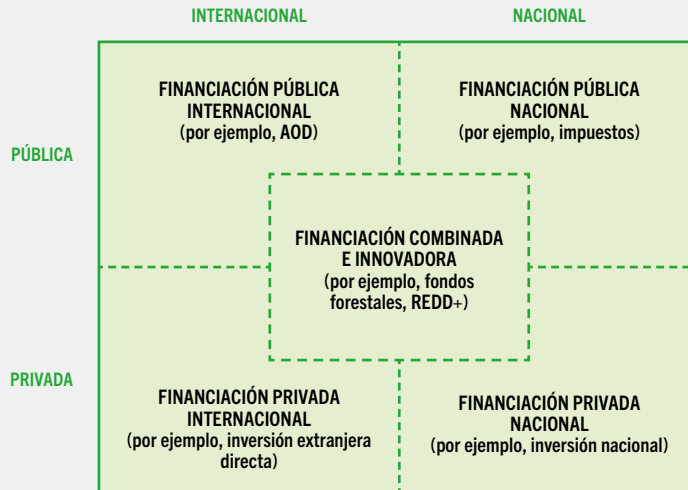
INTERNACIONAL

NACIONAL

PÚBLICA

PRIVADA

FINANCIACIÓN PÚBLICA INTERNACIONAL
(por ejemplo, AOD)

FINANCIACIÓN PÚBLICA NACIONAL
(por ejemplo, impuestos)

FINANCIACIÓN COMBINADA E INNOVADORA
(por ejemplo, fondos forestales, REDD+)

FINANCIACIÓN PRIVADA INTERNACIONAL
(por ejemplo, inversión extranjera directa)

FINANCIACIÓN PRIVADA NACIONAL
(por ejemplo, inversión nacional)